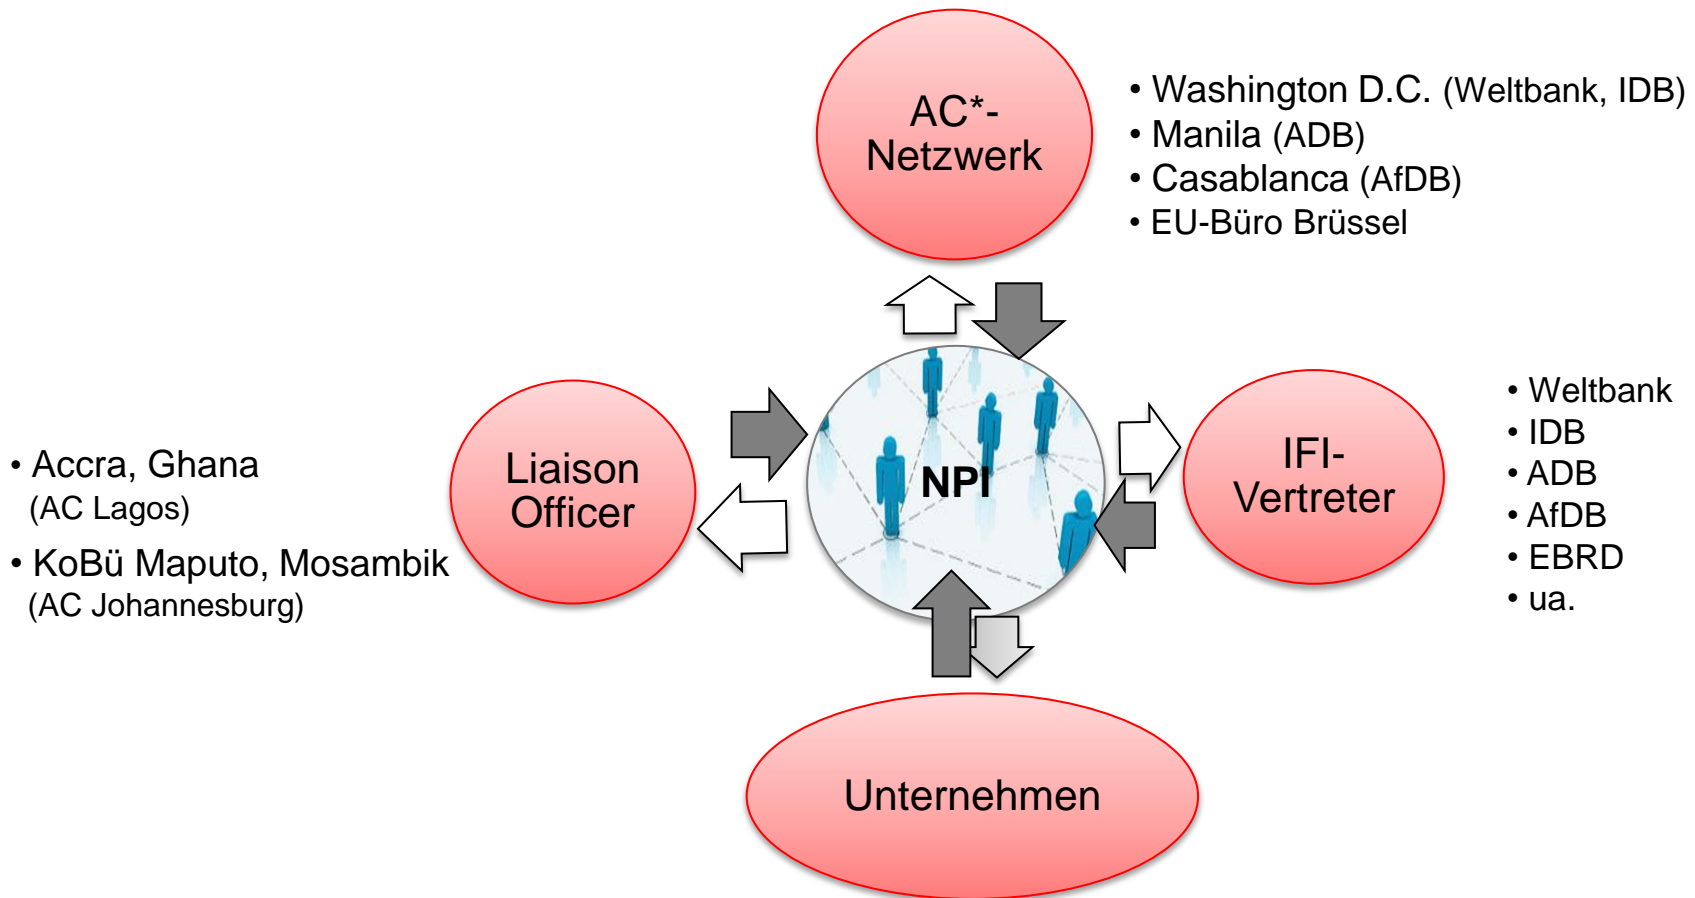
AC*-Netzwerk

• Washington D.C. (Weltbank, IDB)
• Manila (ADB)
• Casablanca (AfDB)
• EU-Büro Brüssel

• Accra, Ghana
(AC Lagos)
• KoBü Maputo, Mosambik
(AC Johannesburg)

Liaison Officer

NPI

IFI-Vertreter

• Weltbank
• IDB
• ADB
• AfDB
• EBRD
• ua.

Unternehmen